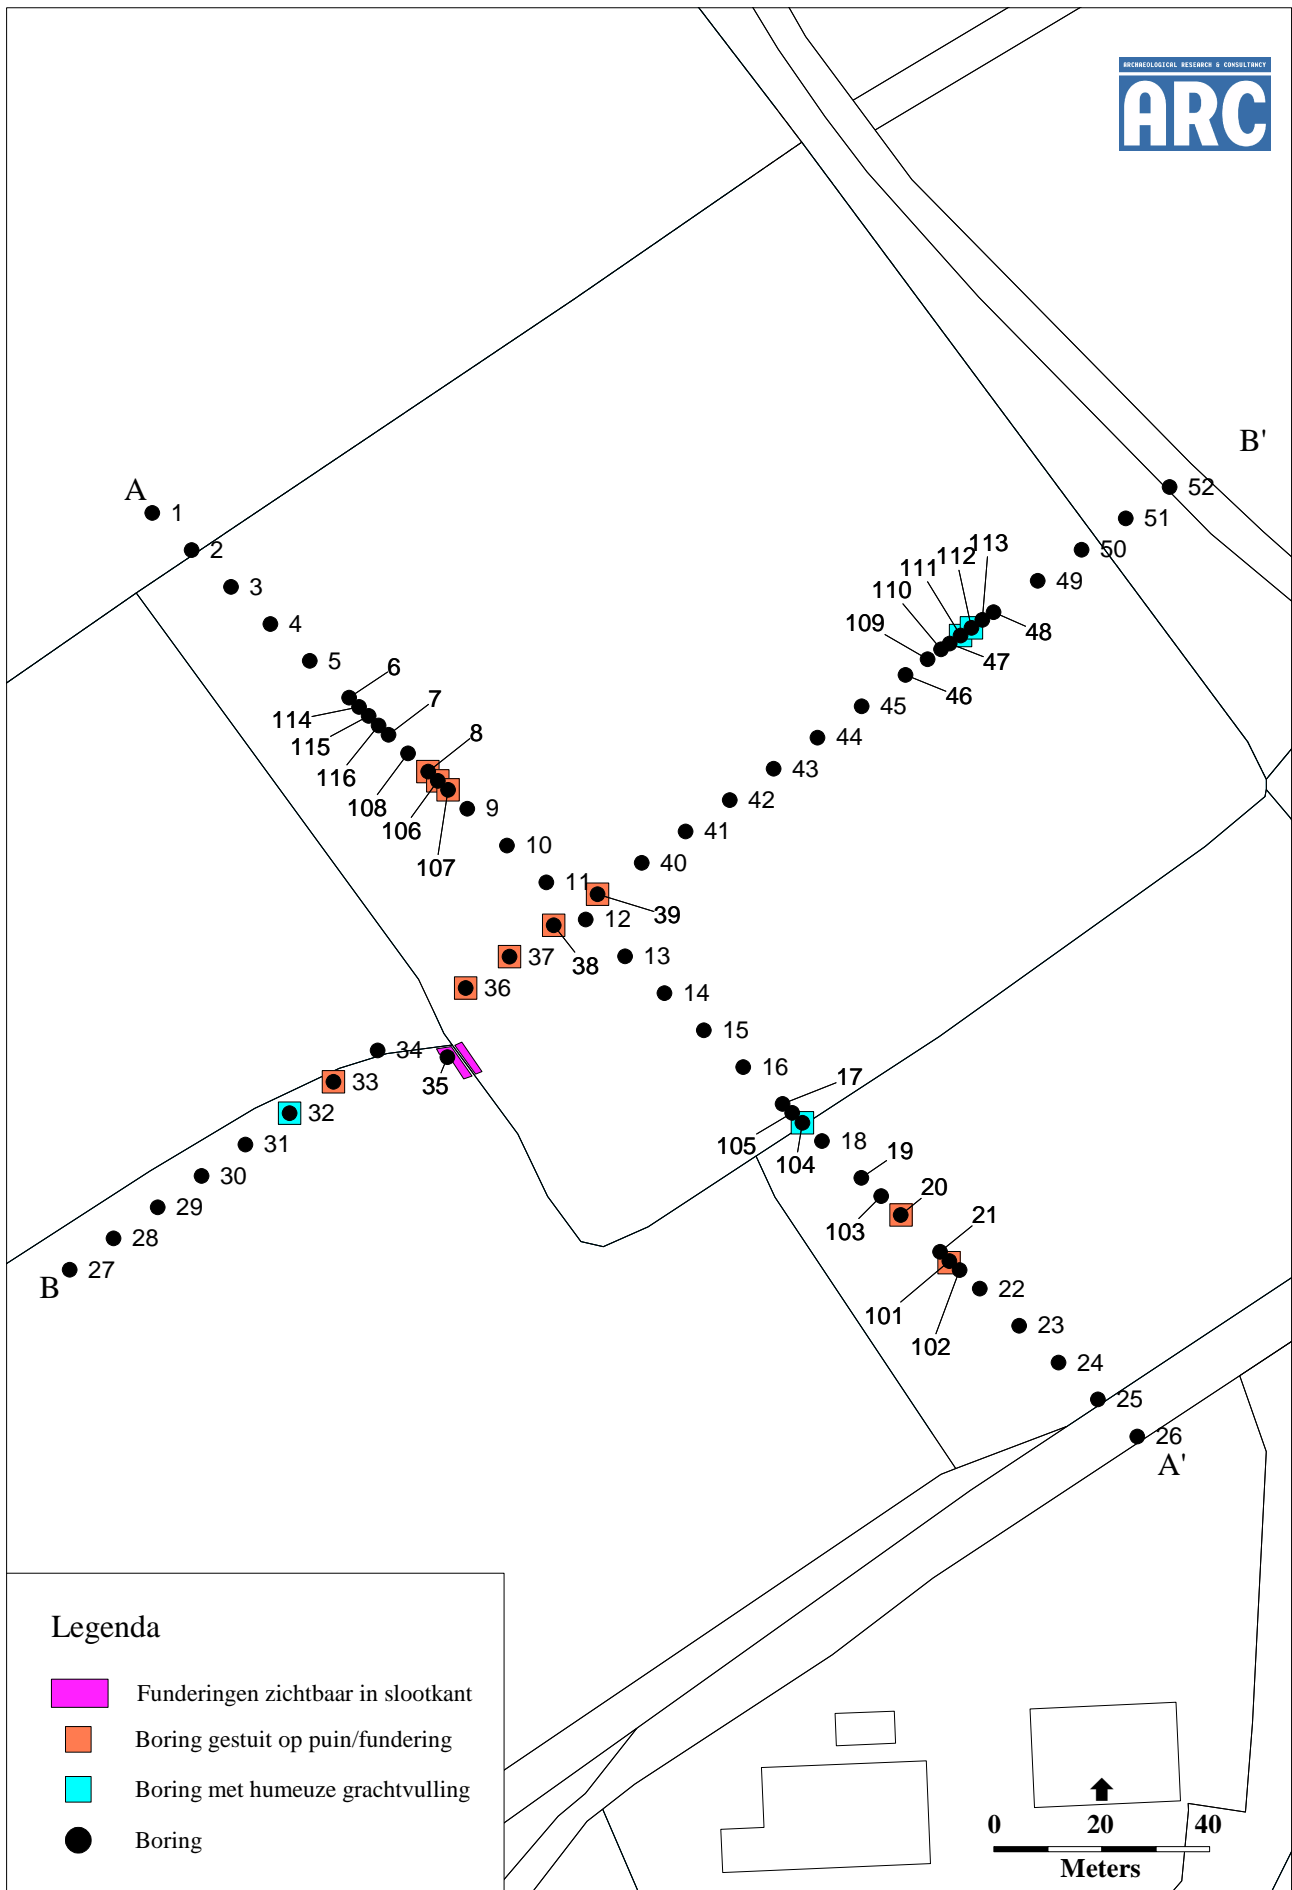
ARCHAEOLOGICAL RESEARCH & CONSULTANCY
ARC

B'

A
1
2
3
4
5
6
114
7
115
116
8
108
106
9
107
10
11
39
12
38
37
13
36
14
15
34
35
33
32
31
30
29
28
27
B

52
51
50
49
113
112
111
110
109
48
47
46
45
44
43
42
41
40
16
17
105
104
18
19
20
103
21
22
101
102
23
24
25
26
A'

Legenda
Funderingen zichtbaar in slootkant
Boring gestuit op puin/fundering
Boring met humeuze grachtvulling
Boring

0 20 40
Meters